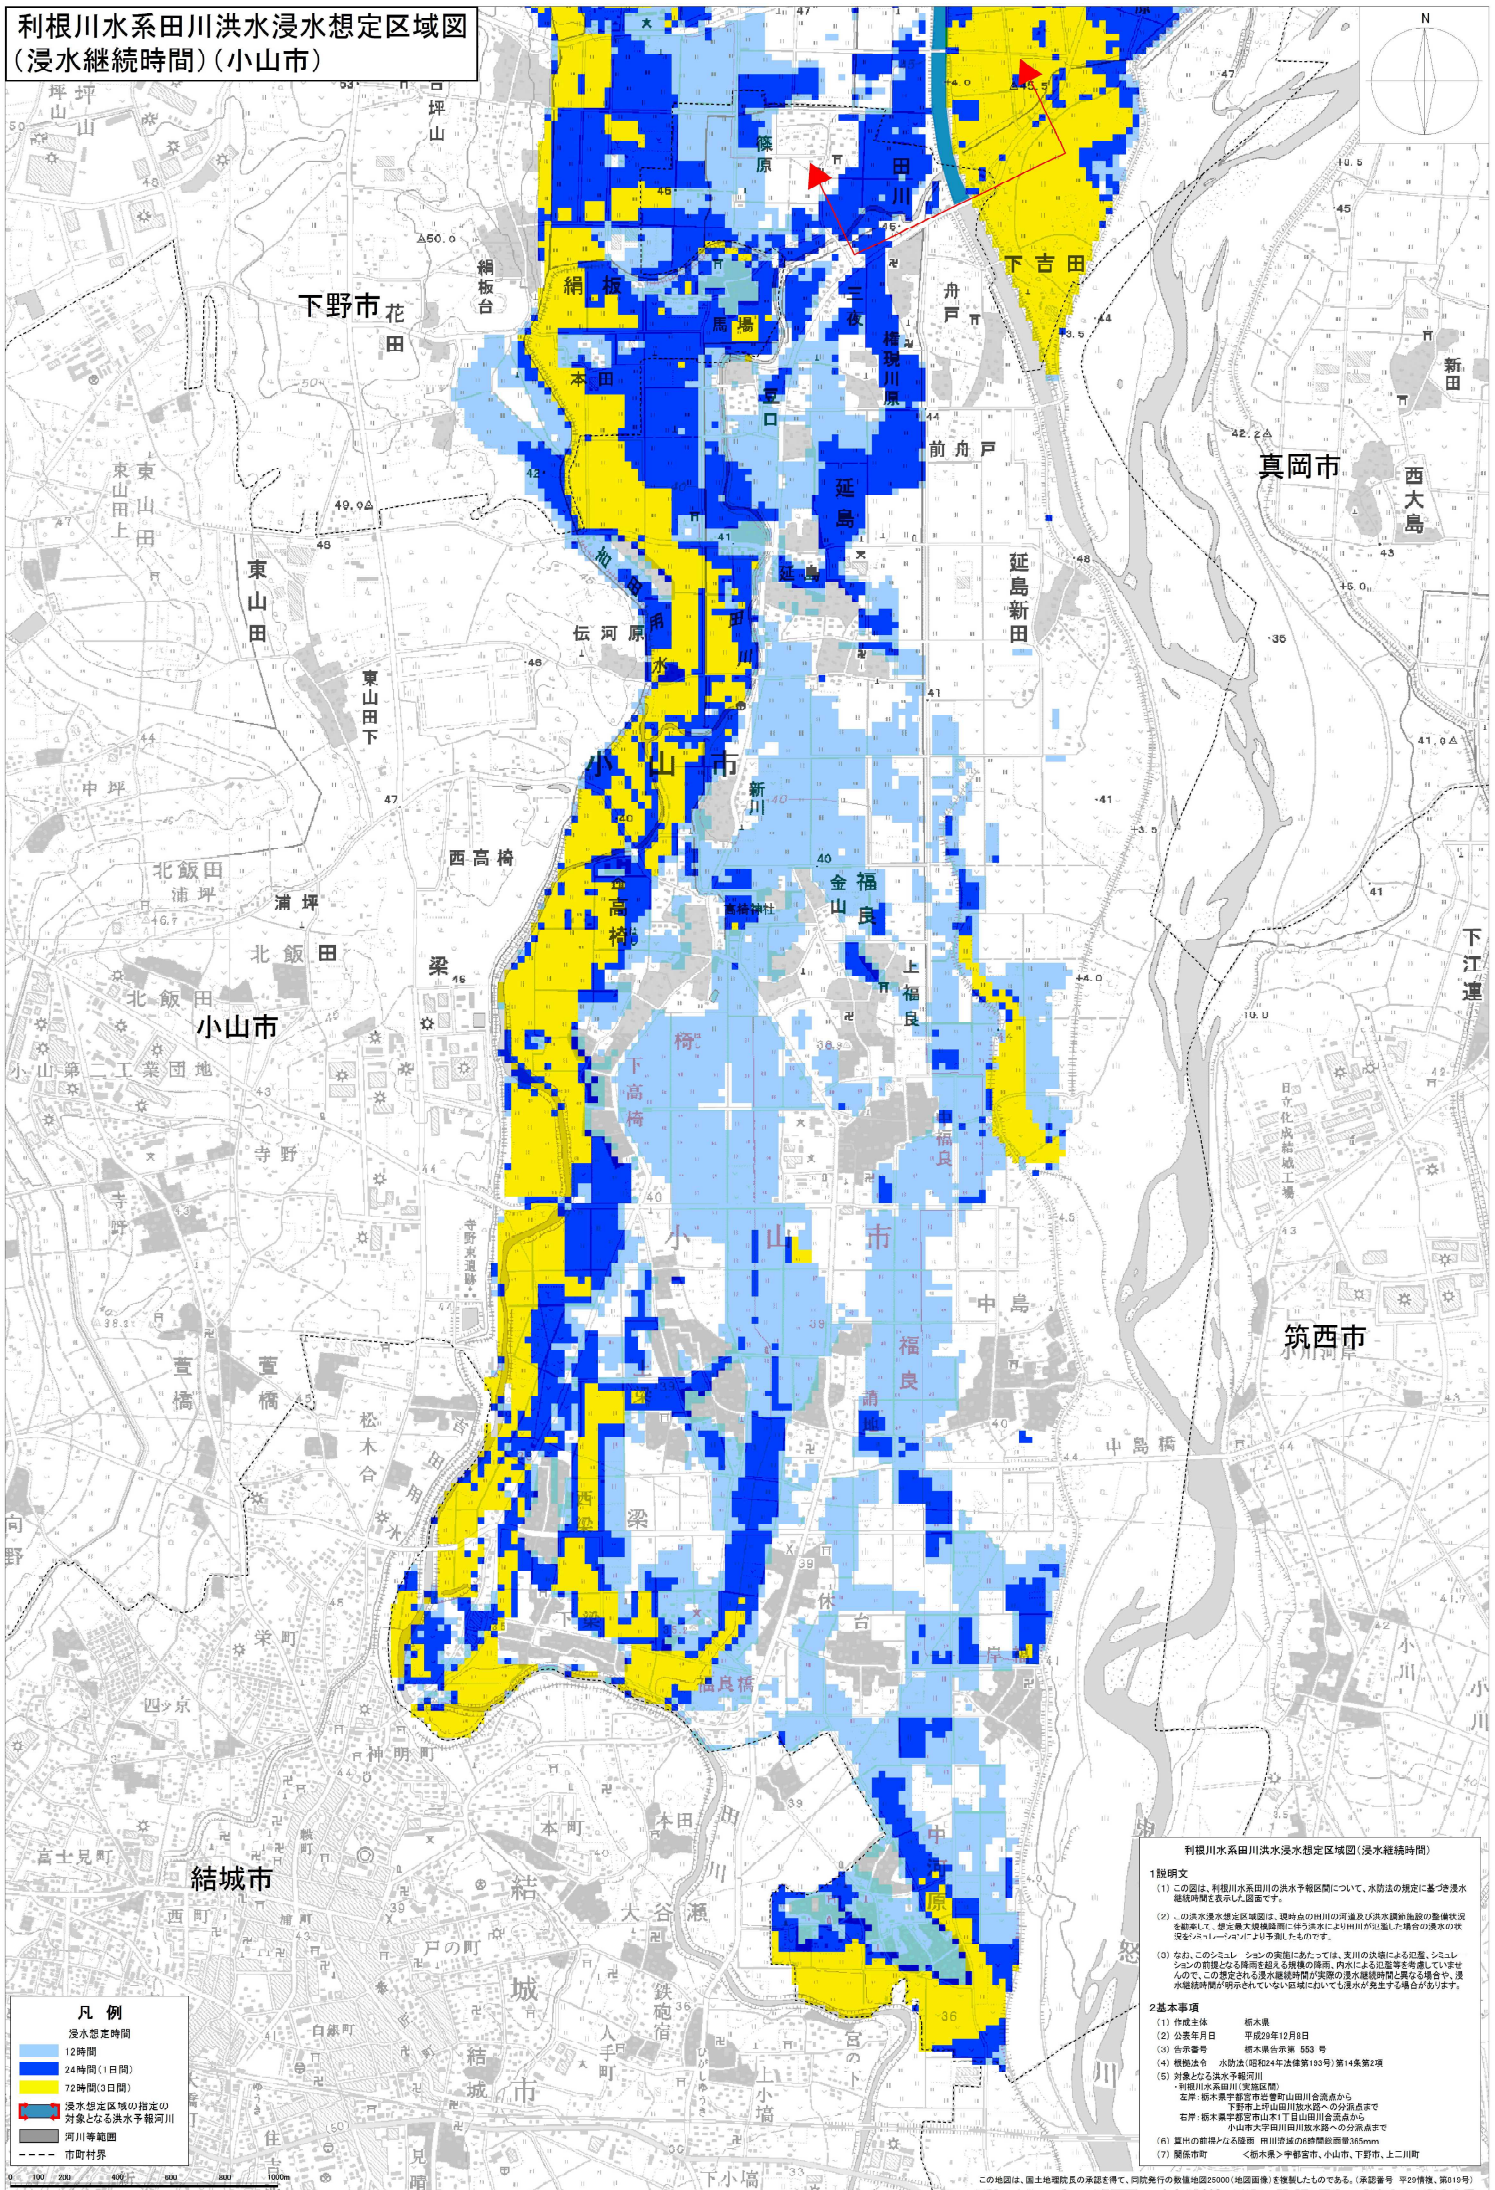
利根川水系田川洪水浸水想定区域図
(浸水継続時間)(小山市)

N

下野市
真岡市
小山市
筑西市
結城市

坪山
花田
絹板
篠原
田川
下吉田
三伏
舟戸
馬場
本田
梅現川原
前舟戸
東山田上
東山田
延島
延島新田
西大島
伝河原
東山田下
小山市
新川
中坪
西高椅
北飯田
浦坪
金山
福良
高椅
北飯田
梁
上福良
下江連
小山第二工業団地
下高椅
福良
寺野
小山市
中島
萱橋
松木合
福良
中島橋
向野
西梁
休台
粟宮
福良橋
四ツ京
神明町
本町
本田
富士見町
結城
大谷瀬
中河原
西町
城
戸の町
白銀町
鉄砲宿
結城
人手町
宮の下
下小塙
小塙
住吉
小川

凡例
浸水想定時間
12時間
24時間(1日間)
72時間(3日間)
浸水想定区域の指定の対象となる洪水予報河川
河川等範囲
市町村界

利根川水系田川洪水浸水想定区域図(浸水継続時間)
1説明文
(1) この図は、利根川水系田川の洪水予報区間について、水防法の規定に基づき浸水継続時間を表示した図面です。
(2) この洪水浸水想定区域図は、現時点の田川の河道及び洪水調節施設の整備状況を勘案して、想定最大規模降雨に伴う洪水により田川が氾濫した場合の浸水の状況をシミュレーションにより予測したものです。
(3) なお、このシミュレーションの実施にあたっては、支川の決壊による氾濫、シミュレーションの前提となる降雨を超える規模の降雨、内水による氾濫等を考慮していませんので、この想定される浸水継続時間が実際の浸水継続時間と異なる場合や、浸水継続時間が明示されていない区域においても浸水が発生する場合があります。
2基本事項
(1) 作成主体　栃木県
(2) 公表年月日　平成29年12月8日
(3) 告示番号　栃木県告示第 553 号
(4) 根拠法令　水防法(昭和24年法律第193号)第14条第2項
(5) 対象となる洪水予報河川
・利根川水系田川(実施区間)
左岸: 栃木県宇都宮市岩曽町山田川合流点から下野市上坪山田川放水路への分派点まで
右岸: 栃木県宇都宮市山本1丁目山田川合流点から小山市大字田川放水路への分派点まで
(6) 算出の前提となる降雨　田川流域の8時間総雨量365mm
(7) 関係市町　<栃木県> 宇都宮市、小山市、下野市、上三川町

この地図は、国土地理院長の承認を得て、同院発行の数値地図25000(地図画像)を複製したものである。(承認番号 平29情複、第810号)